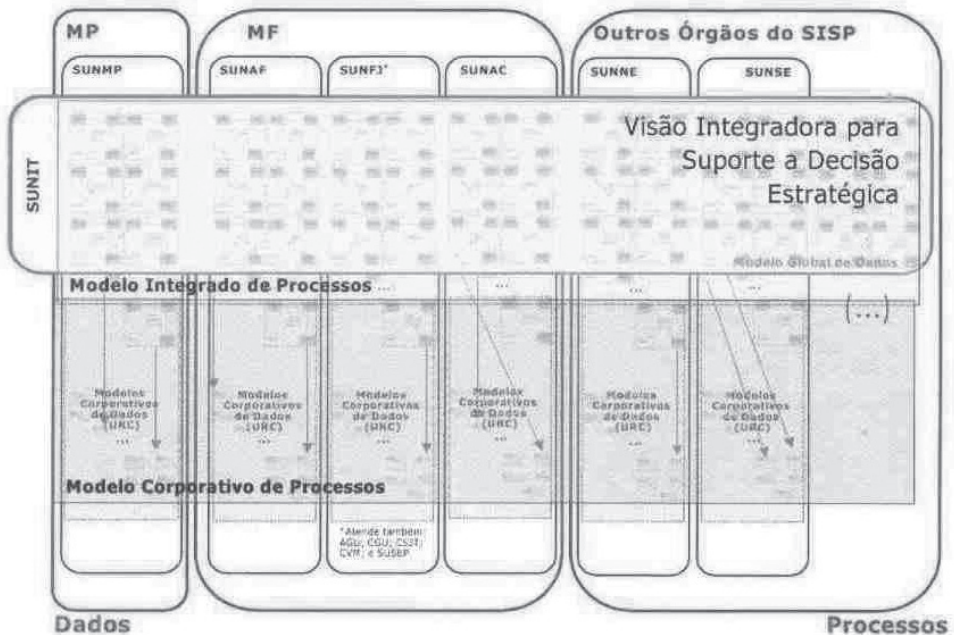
MP

MF

Outros Órgãos do SISP

SUNMP

SUNAF

SUNFJ*

SUNAC

SUNNE

SUNSE

SUNIT

Visão Integradora para Suporte a Decisão Estratégica

Modelo Global de Dados

Modelo Integrado de Processos ...

...

...

...

(...)

Modelos Corporativos de Dados (URC) ...

Modelos Corporativos de Dados (URC) ...

Modelos Corporativos de Dados (URC) ...

Modelos Corporativos de Dados (URC) ...

Modelos Corporativos de Dados (URC) ...

Modelos Corporativos de Dados (URC) ...

Modelo Corporativo de Processos

*Atende também: AGU, CGU, CSJT, CVM, e SUSEP

Dados

Processos